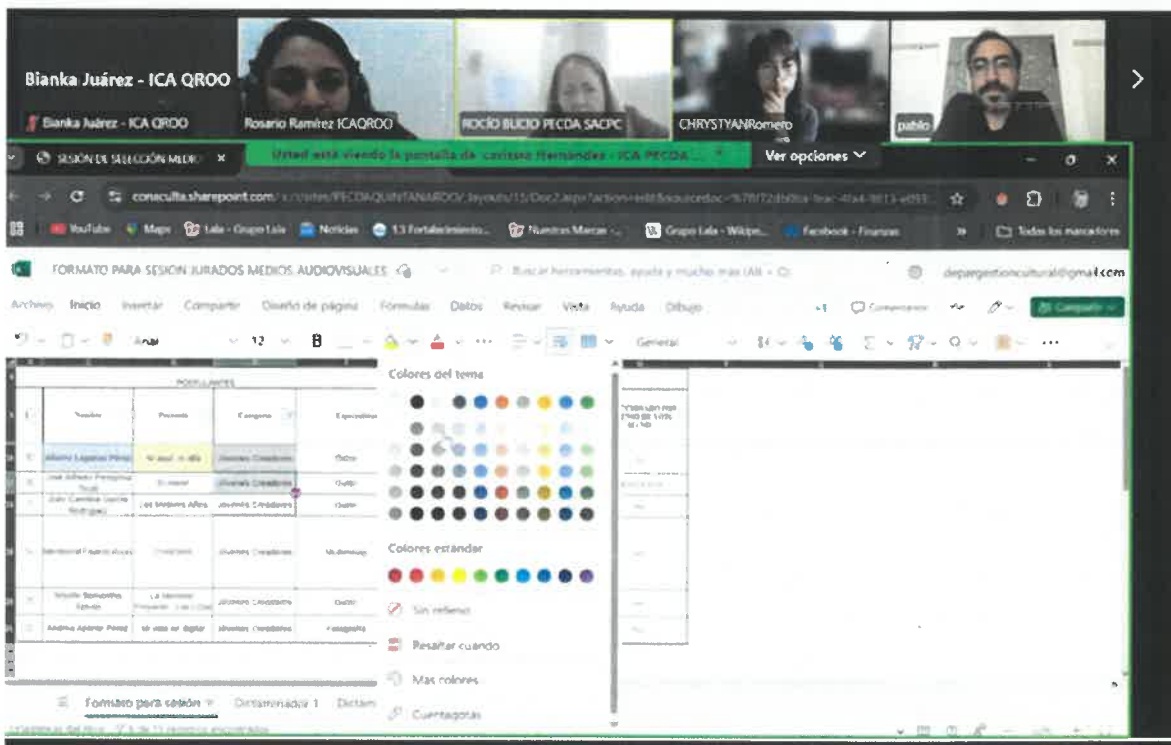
Bianka Juárez - ICA QROO

Bianka Juárez - ICA QROO

Rosario Ramírez ICAQROO

ROCÍO BUCIO PECDA SACPC

CHRYSTYANRomero

pablo

SESIÓN DE SELECCIÓN MEDIO ×

Usted está viendo la pantalla de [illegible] - ICA PECDA

Ver opciones

conaculta.sharepoint.com/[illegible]

YouTube Maps Lala - Grupo Lala Noticias 1.3 Fortalecimiento... Nuestras Marcas -... Grupo Lala - Wikipe... Facebook - Finanzas » Todos los marcadores

FORMATO PARA SESION JURADOS MEDIOS AUDIOVISUALES

Buscar herramientas, ayuda y mucho más (Alt + Q)

depargestioncultural@gmail.com

Archivo Inicio Insertar Compartir Diseño de página Fórmulas Datos Revisar Vista Ayuda Dibujo

Comentarios Compartir

Arial 12 B General

POSTULANTES

Nombre Proyecto Categoría Especialidad

Colores del tema

Colores estándar

Sin relleno

Resaltar cuando

Más colores

Cuentagotas

Jóvenes Creadores

Jóvenes Creadores

Jóvenes Creadores

Jóvenes Creadores

Jóvenes Creadores

Jóvenes Creadores

Los Mejores Años

Fotografía

Formato para sesión Dictaminador 1 Dictam

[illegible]